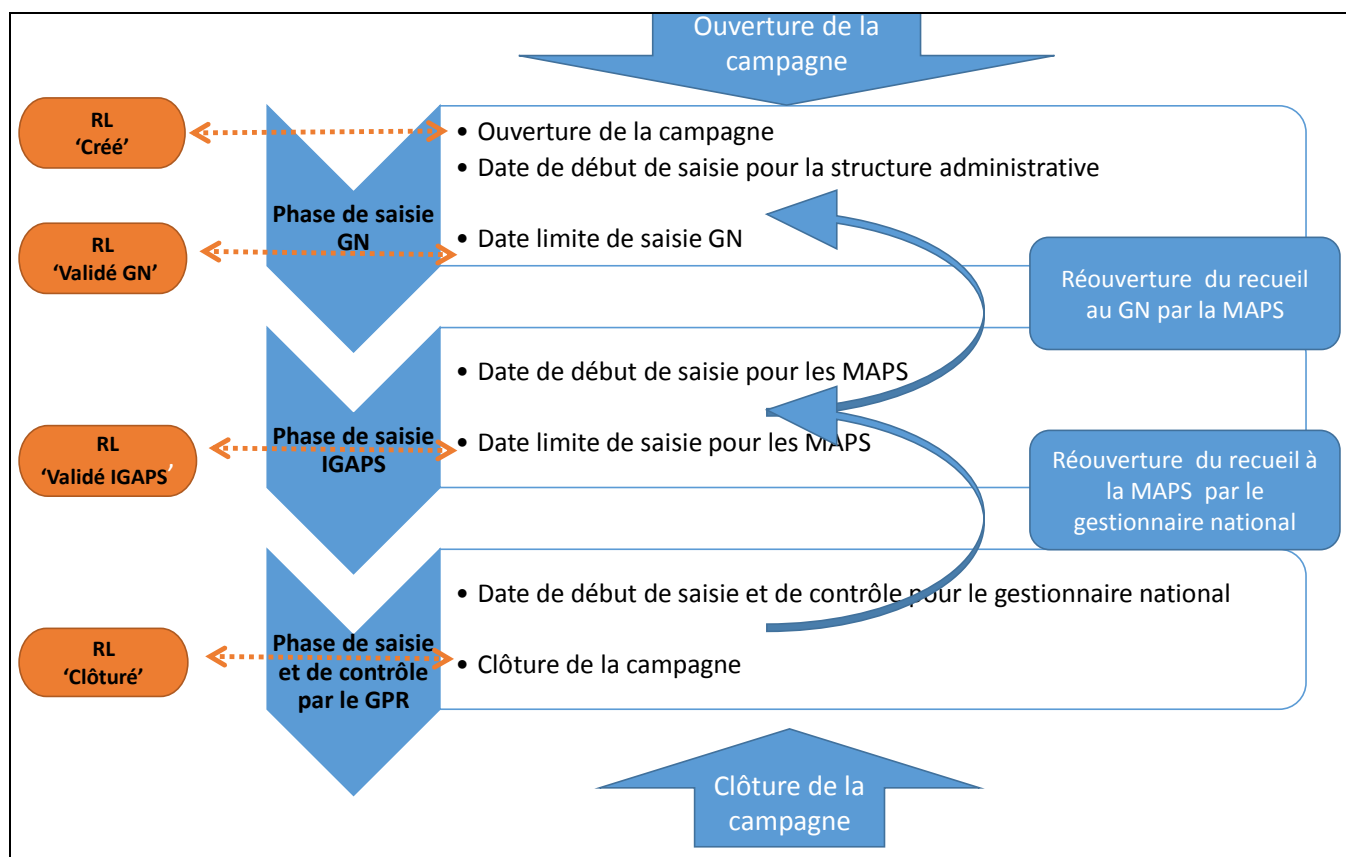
Ouverture de la campagne

RL
'Créé'

RL
'Validé GN'

RL
'Validé IGAPS'

RL
'Clôturé'

Phase de saisie GN

• Ouverture de la campagne
• Date de début de saisie pour la structure administrative
• Date limite de saisie GN

Réouverture du recueil au GN par la MAPS

Phase de saisie IGAPS

• Date de début de saisie pour les MAPS
• Date limite de saisie pour les MAPS

Réouverture du recueil à la MAPS par le gestionnaire national

Phase de saisie et de contrôle par le GPR

• Date de début de saisie et de contrôle pour le gestionnaire national
• Clôture de la campagne

Clôture de la campagne